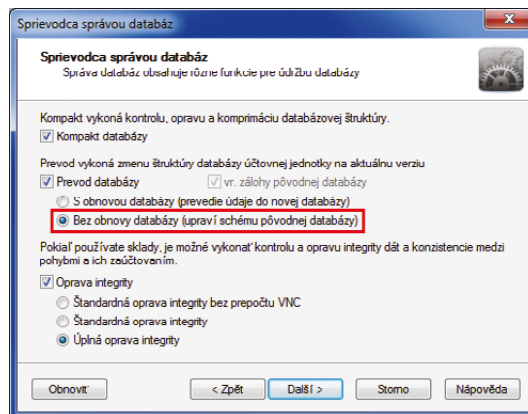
Sprievodca správou databáz

Sprievodca správou databáz
Správa databáz obsahuje rôzne funkcie pre údržbu databázy

Kompakt vykoná kontrolu, opravu a komprimáciu databázovej štruktúry.
Kompakt databázy

Prevod vykoná zmenu štruktúry databázy účtovnej jednotky na aktuálnu verziu
Prevod databázy
vr. zálohy pôvodnej databázy
S obnovou databázy (prevedie údaje do novej databázy)
Bez obnovy databázy (upraví schému pôvodnej databázy)

Pokiaľ používate sklady, je možné vykonať kontrolu a opravu integrity dát a konzistencie medzi pohybmi a ich zaúčtovaním.
Oprava integrity
Štandardná oprava integrity bez prepočtu VNC
Štandardná oprava integrity
Úplná oprava integrity

Obnoviť
< Späť
Ďalší >
Storno
Nápoveda